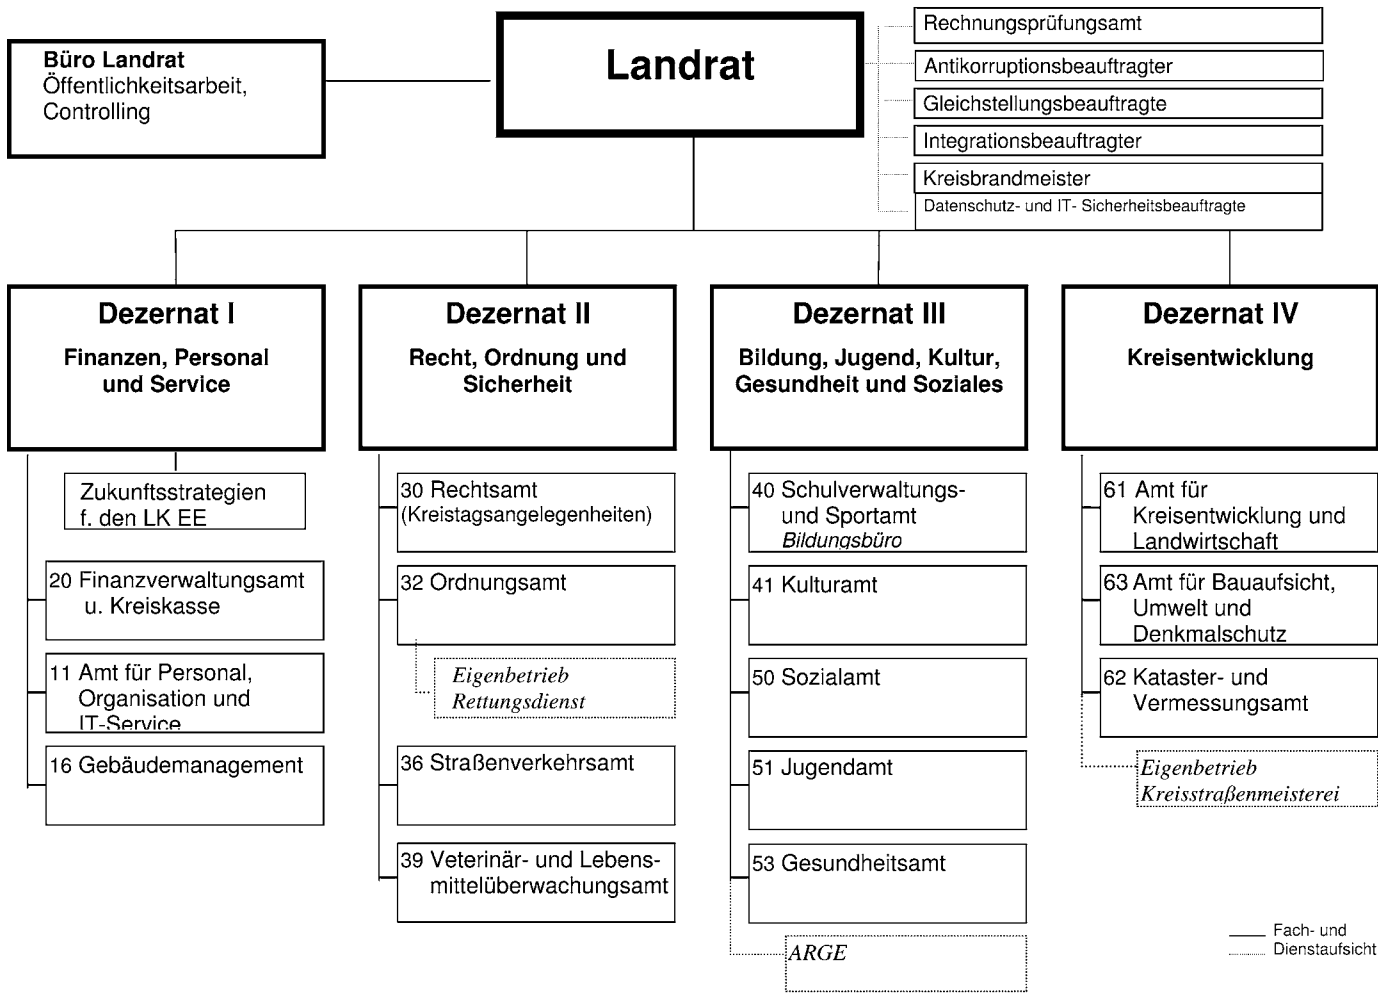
Büro Landrat
Öffentlichkeitsarbeit, Controlling

Landrat

Rechnungsprüfungsamt
Antikorruptionsbeauftragter
Gleichstellungsbeauftragte
Integrationsbeauftragter
Kreisbrandmeister
Datenschutz- und IT- Sicherheitsbeauftragte

Dezernat I
Finanzen, Personal und Service

Zukunftsstrategien f. den LK EE
20 Finanzverwaltungsamt u. Kreiskasse
11 Amt für Personal, Organisation und IT-Service
16 Gebäudemanagement

Dezernat II
Recht, Ordnung und Sicherheit

30 Rechtsamt (Kreistagsangelegenheiten)
32 Ordnungsamt
Eigenbetrieb Rettungsdienst
36 Straßenverkehrsamt
39 Veterinär- und Lebensmittelüberwachungsamt

Dezernat III
Bildung, Jugend, Kultur, Gesundheit und Soziales

40 Schulverwaltungs- und Sportamt
Bildungsbüro
41 Kulturamt
50 Sozialamt
51 Jugendamt
53 Gesundheitsamt
ARGE

Dezernat IV
Kreisentwicklung

61 Amt für Kreisentwicklung und Landwirtschaft
63 Amt für Bauaufsicht, Umwelt und Denkmalschutz
62 Kataster- und Vermessungsamt
Eigenbetrieb Kreisstraßenmeisterei

Fach- und Dienstaufsicht